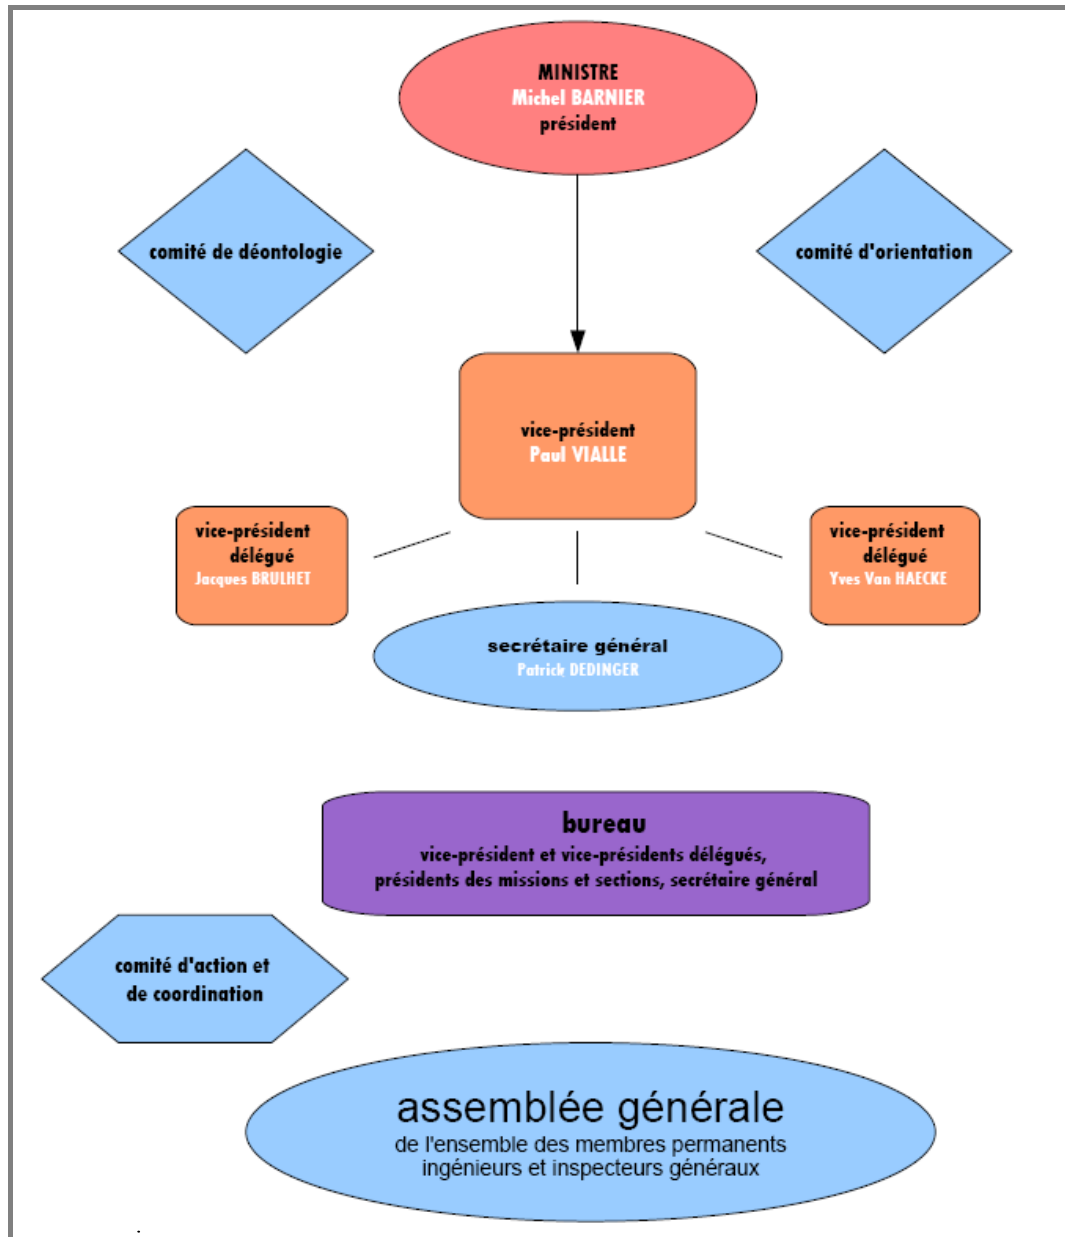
MINISTRE
Michel BARNIER
président

comité de déontologie

comité d'orientation

vice-président
Paul VIALLE

vice-président délégué
Jacques BRULHET

vice-président délégué
Yves Van HAECKE

secrétaire général
Patrick DEDINGER

bureau
vice-président et vice-présidents délégués, présidents des missions et sections, secrétaire général

comité d'action et de coordination

assemblée générale
de l'ensemble des membres permanents ingénieurs et inspecteurs généraux